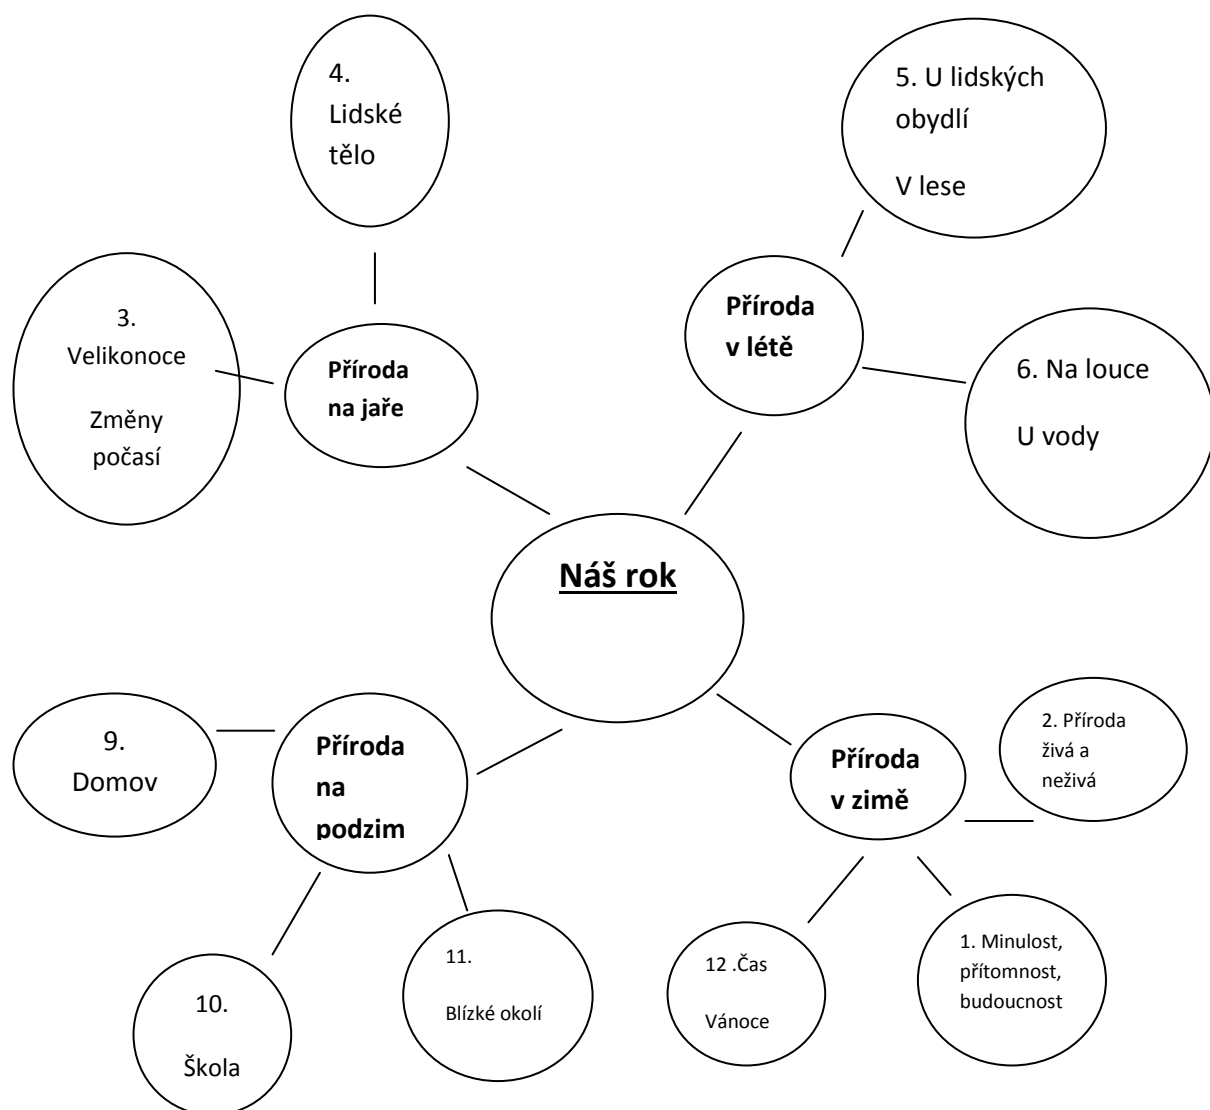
4. Lidské tělo

5. U lidských obydlí

V lese

3. Velikonoce

Změny počasí

**Příroda na jaře**

**Příroda v létě**

6. Na louce

U vody

**<u>Náš rok</u>**

9. Domov

**Příroda na podzim**

**Příroda v zimě**

2. Příroda živá a neživá

10. Škola

11. Blízké okolí

12 .Čas

Vánoce

1. Minulost, přítomnost, budoucnost